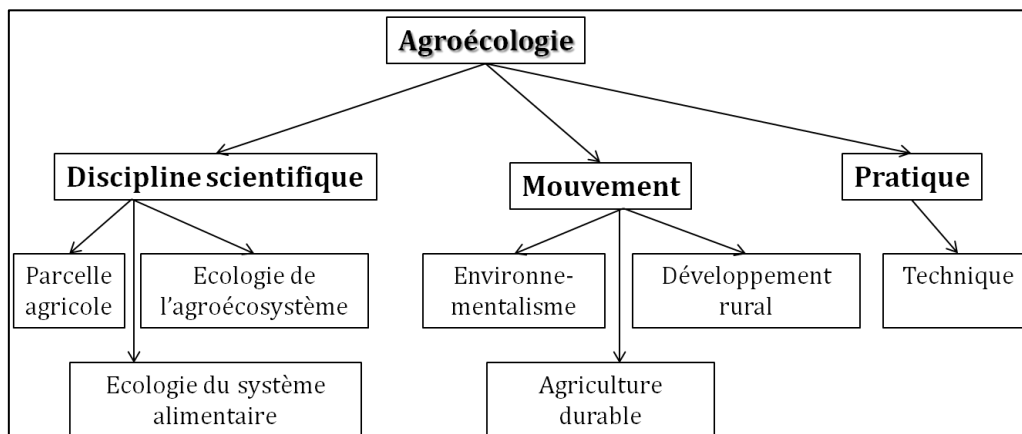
Agroécologie

Discipline scientifique

Parcelle agricole

Ecologie de l'agroécosystème

Ecologie du système alimentaire

Mouvement

Environnementalisme

Développement rural

Agriculture durable

Pratique

Technique